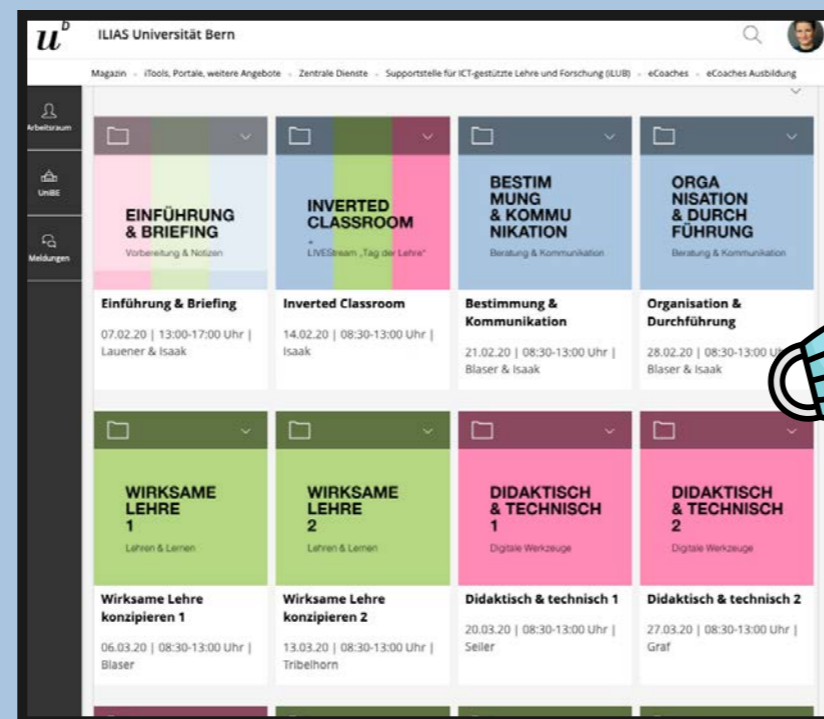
$u^b$ ILIAS Universität Bern

Magazin · iTools, Portale, weitere Angebote · Zentrale Dienste · Supportstelle für ICT-gestützte Lehre und Forschung (iLUB) · eCoaches · eCoaches Ausbildung

Arbeitsraum

UniBE

Meldungen

EINFÜHRUNG & BRIEFING
Vorbereitung & Notizen

Einführung & Briefing
07.02.20 | 13:00-17:00 Uhr | Lauener & Isaak

INVERTED CLASSROOM
LIVEStream „Tag der Lehre"

Inverted Classroom
14.02.20 | 08:30-13:00 Uhr | Isaak

BESTIM MUNG & KOMMU NIKATION
Beratung & Kommunikation

Bestimmung & Kommunikation
21.02.20 | 08:30-13:00 Uhr | Blaser & Isaak

ORGA NISATION & DURCH FÜHRUNG
Beratung & Kommunikation

Organisation & Durchführung
28.02.20 | 08:30-13:00 U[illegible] Blaser & Isaak

WIRKSAME LEHRE 1
Lehren & Lernen

Wirksame Lehre konzipieren 1
06.03.20 | 08:30-13:00 Uhr | Blaser

WIRKSAME LEHRE 2
Lehren & Lernen

Wirksame Lehre konzipieren 2
13.03.20 | 08:30-13:00 Uhr | Tribelhorn

DIDAKTISCH & TECHNISCH 1
Digitale Werkzeuge

Didaktisch & technisch 1
20.03.20 | 08:30-13:00 Uhr | Seiler

DIDAKTISCH & TECHNISCH 2
Digitale Werkzeuge

Didaktisch & technisch 2
27.03.20 | 08:30-13:00 Uhr | Graf